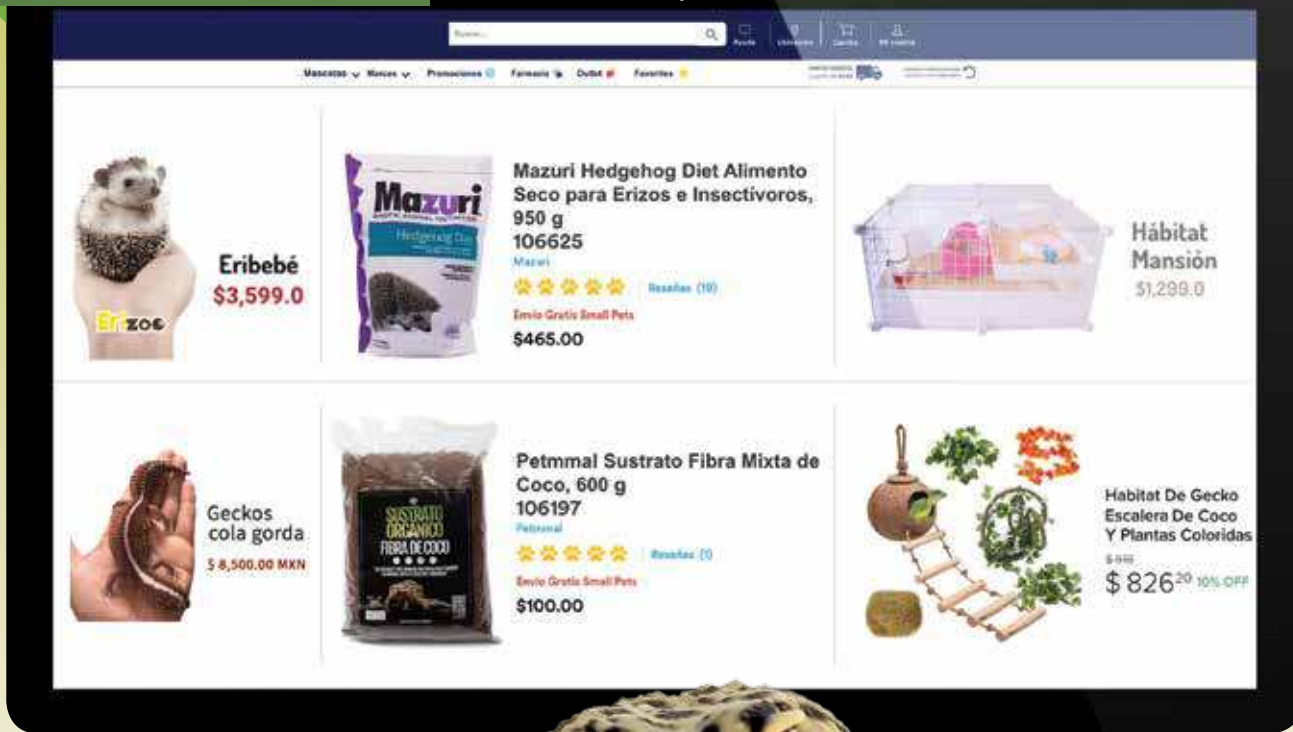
Buscar...

Mascotas Marcas Promociones Farmacia Outlet Favoritos

Erizoo

Eribebé
$3,599.0

Mazuri
Hedgehog Diet

Mazuri Hedgehog Diet Alimento Seco para Erizos e Insectívoros, 950 g
106625
Mazuri
Reseñas (10)
Envío Gratis Small Pets
$465.00

Hábitat Mansión
$1,299.0

Geckos cola gorda
$ 8,500.00 MXN

SUSTRATO ORGÁNICO
FIBRA DE COCO

Petmmal Sustrato Fibra Mixta de Coco, 600 g
106197
Petmmal
Reseñas (1)
Envío Gratis Small Pets
$100.00

Habitat De Gecko Escalera De Coco Y Plantas Coloridas
$ 918
$ 826$^{20}$ 10% OFF